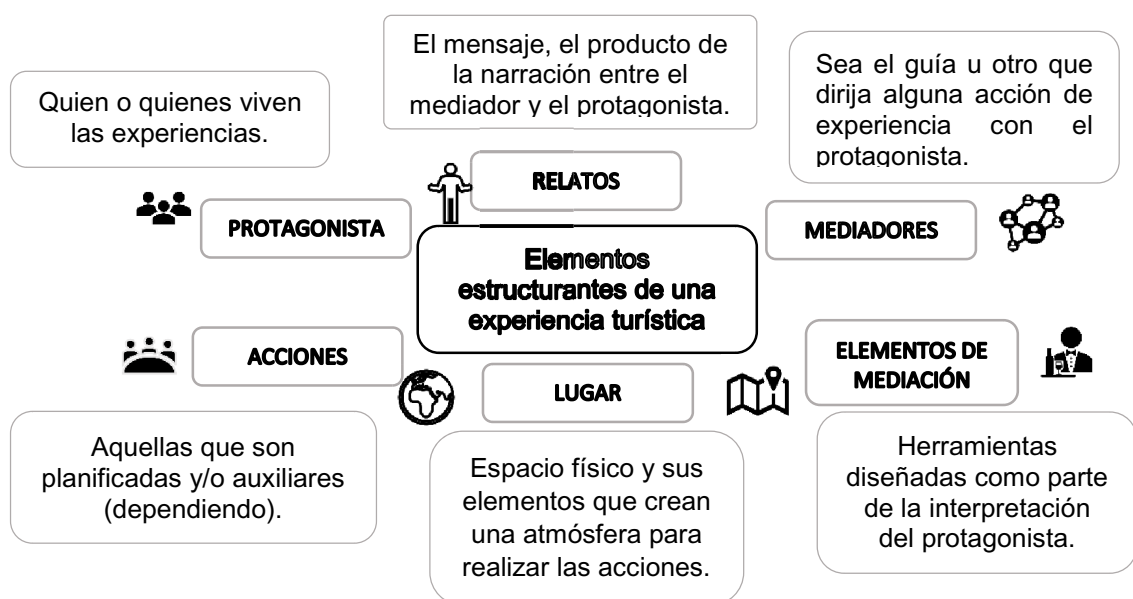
El mensaje, el producto de la narración entre el mediador y el protagonista.

Quien o quienes viven las experiencias.

Sea el guía u otro que dirija alguna acción de experiencia con el protagonista.

RELATOS

PROTAGONISTA

Elementos estructurantes de una experiencia turística

MEDIADORES

ACCIONES

ELEMENTOS DE MEDIACIÓN

LUGAR

Aquellas que son planificadas y/o auxiliares (dependiendo).

Espacio físico y sus elementos que crean una atmósfera para realizar las acciones.

Herramientas diseñadas como parte de la interpretación del protagonista.